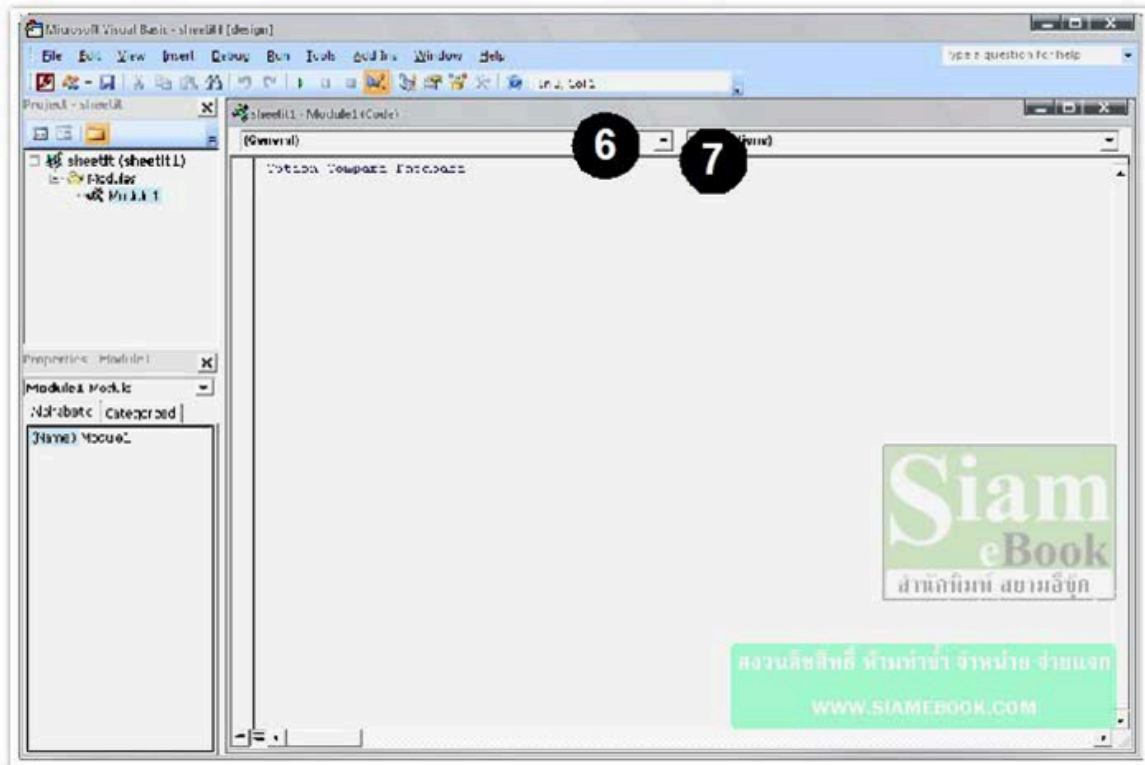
Microsoft Visual Basic - sheetill [design]

File Edit View Insert Debug Run Tools Add-Ins Window Help

Type a question for help

Ln 2, Col 1

Project - sheetill

sheetill (sheetill)

Modules

Module1

sheetill - Module1 (Code)

(General)

6

7

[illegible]ions)

Option Compare Database

Properties - Module1

Module1 Module

Alphabetic Categorized

(Name) Module1

Siam eBook

สำนักพิมพ์ สยามอีบุ๊ค

สงวนลิขสิทธิ์ ห้ามทำซ้ำ จำหน่าย จ่ายแจก

WWW.SIAMEBOOK.COM